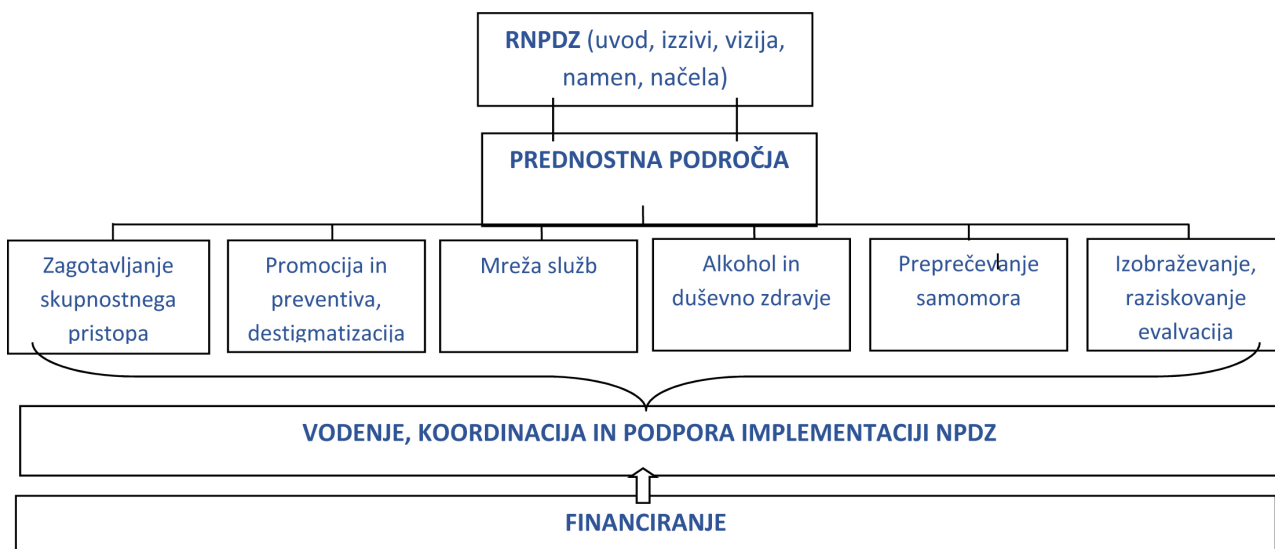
RNPDZ (uvod, izzivi, vizija, namen, načela)

PREDNOSTNA PODROČJA

Zagotavljanje skupnostnega pristopa

Promocija in preventiva, destigmatizacija

Mreža služb

Alkohol in duševno zdravje

Preprečevanje samomora

Izobraževanje, raziskovanje evalvacija

VODENJE, KOORDINACIJA IN PODPORA IMPLEMENTACIJI NPDZ

FINANCIRANJE